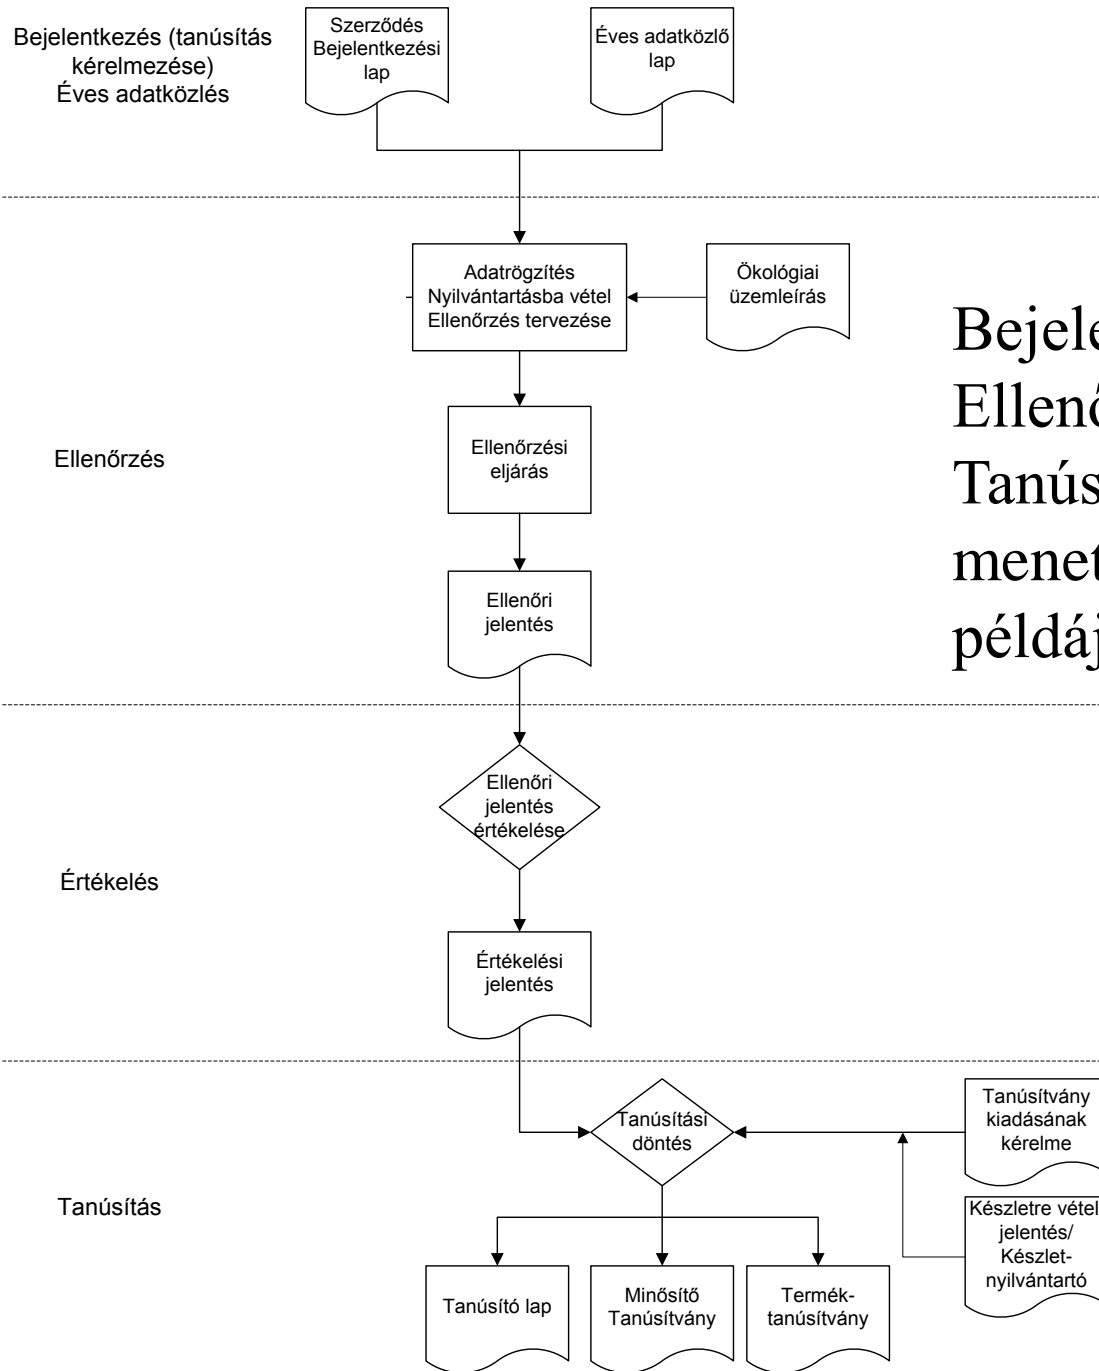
Bejelentkezés (tanúsítás kérelmezése)
Éves adatközlés

Szerződés
Bejelentkezési lap

Éves adatközlő lap

Adatrögzítés
Nyilvántartásba vétel
Ellenőrzés tervezése

Ökológiai üzemleírás

Bejele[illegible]
Ellenő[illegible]
Tanús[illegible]
menet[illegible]
példáj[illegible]

Ellenőrzés

Ellenőrzési eljárás

Ellenőri jelentés

Ellenőri jelentés értékelése

Értékelés

Értékelési jelentés

Tanúsítás

Tanúsítási döntés

Tanúsítvány kiadásának kérelme

Készletre vétel jelentés/ Készlet-nyilvántartó

Tanúsító lap

Minősítő Tanúsítvány

Termék-tanúsítvány